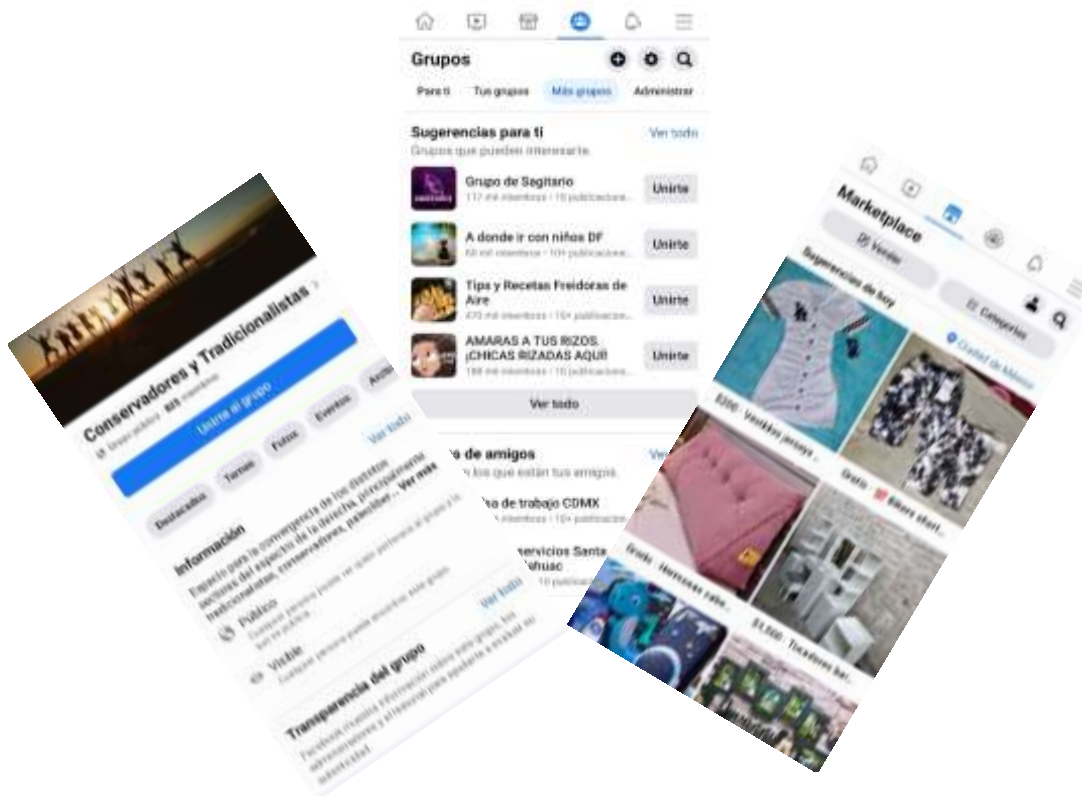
Grupos

Para ti
Tus grupos
Más grupos
Administrar

Sugerencias para ti
Ver todo
Grupos que pueden interesarte

Grupo de Sagitario
117 mil miembros · 10 publicaciones
Unirte

A donde ir con niños DF
60 mil miembros · 10+ publicaciones
Unirte

Tips y Recetas Freidoras de Aire
470 mil miembros · 10 publicacion...
Unirte

AMARAS A TUS RIZOS. ¡CHICAS RIZADAS AQUÍ!
188 mil miembros · 10 publicacion...
Unirte

Ver todo

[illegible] de amigos
Ver
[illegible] los que están tus amigos.
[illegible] de trabajo CDMX
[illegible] miembros · 10+ publicacione
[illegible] ervicios Santa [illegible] ahuac
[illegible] 10 publicacio

Conservadores y Tradicionalistas
Grupo público · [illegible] miembros
Unirte al grupo
Destacado
Temas
Fotos
Eventos
Arch
Información
Ver todo
Espacio para la convergencia de los distintos sectores del espectro de la derecha, principalmente tradicionalistas, conservadores, paleolibe... Ver más
Público
Cualquier persona puede ver quién pertenece al grupo y lo que se publica.
Visible
Cualquier persona puede encontrar este grupo.
Ver todo
Transparencia del grupo
Facebook muestra información sobre este grupo, los administradores y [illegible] para ayudarte a evaluar su autenticidad.

Marketplace
Vender
Categorías
Sugerencias de hoy
Ciudad de México
$200 · Vestidos jerseys...
Gratis · Bikers short...
Gratis · Hermosas cabe...
$3,800 · Tocadores bar...